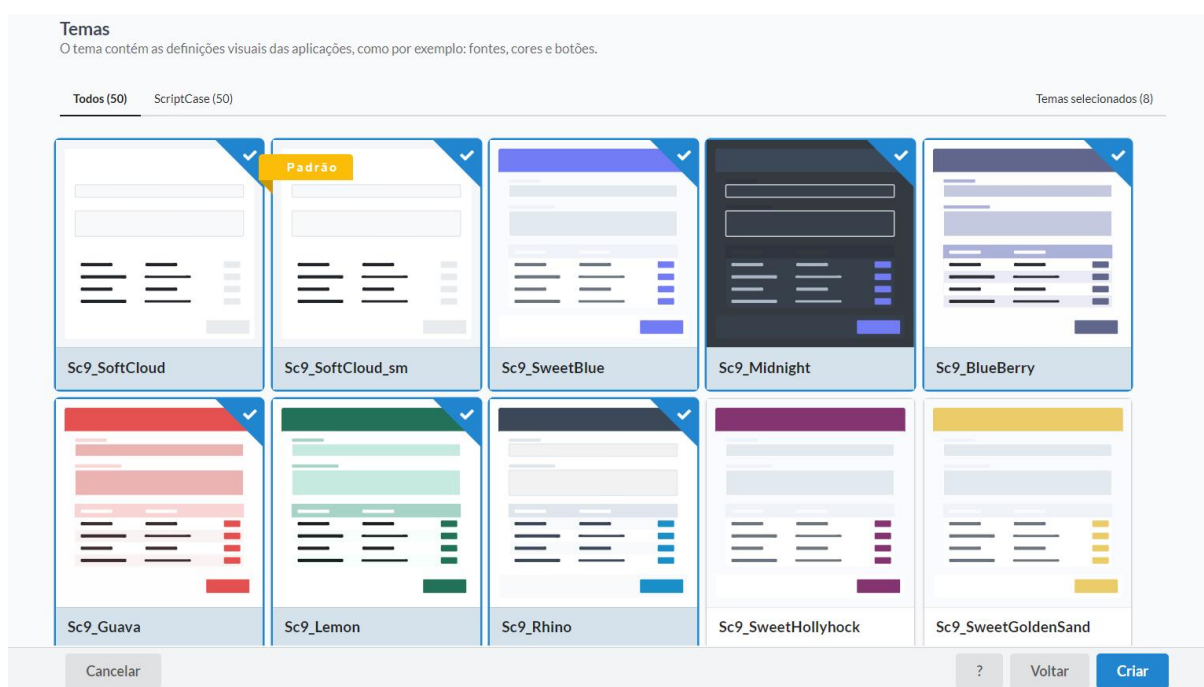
Temas
O tema contém as definições visuais das aplicações, como por exemplo: fontes, cores e botões.

Todos (50) ScriptCase (50)

Temas selecionados (8)

Padrão

Sc9_SoftCloud

Sc9_SoftCloud_sm

Sc9_SweetBlue

Sc9_Midnight

Sc9_BlueBerry

Sc9_Guava

Sc9_Lemon

Sc9_Rhino

Sc9_SweetHollyhock

Sc9_SweetGoldenSand

Cancelar

?

Voltar

Criar